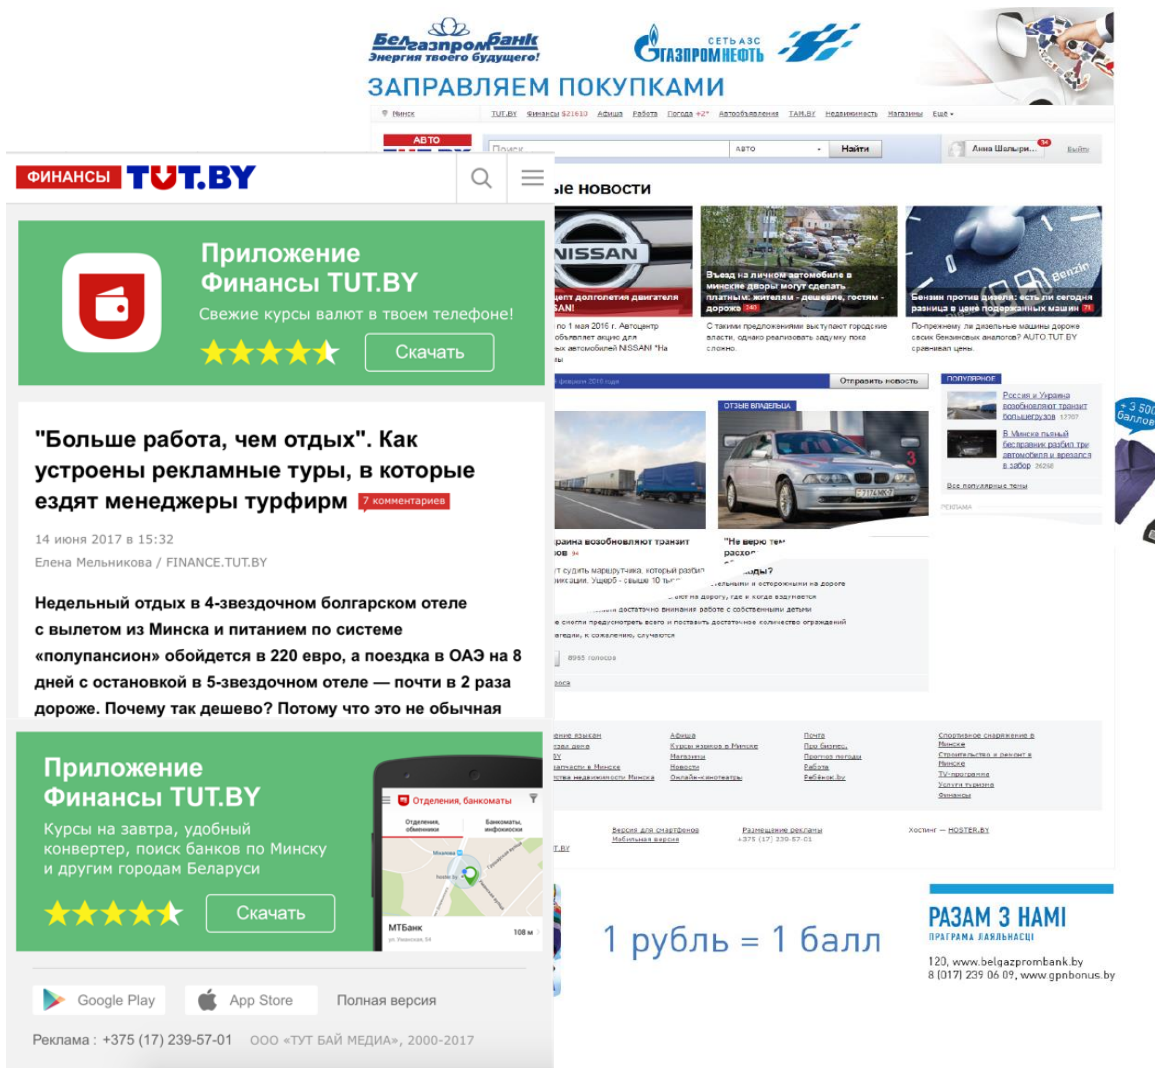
Белгазпромбанк
Энергия твоего будущего!

СЕТЬ АЗС ГАЗПРОМНЕФТЬ

ЗАПРАВЛЯЕМ ПОКУПКАМИ

ФИНАНСЫ TUT.BY

Приложение Финансы TUT.BY
Свежие курсы валют в твоем телефоне!
Скачать

"Больше работа, чем отдых". Как устроены рекламные туры, в которые ездят менеджеры турфирм 7 комментариев

14 июня 2017 в 15:32

Елена Мельникова / FINANCE.TUT.BY

Недельный отдых в 4-звездочном болгарском отеле с вылетом из Минска и питанием по системе «полупансион» обойдется в 220 евро, а поездка в ОАЭ на 8 дней с остановкой в 5-звездочном отеле — почти в 2 раза дороже. Почему так дешево? Потому что это не обычная

Приложение Финансы TUT.BY
Курсы на завтра, удобный конвертер, поиск банков по Минску и другим городам Беларуси
Скачать

Отделения, банкоматы
МТБанк

Google Play App Store Полная версия

Реклама : +375 (17) 239-57-01 ООО «ТУТ БАЙ МЕДИА», 2000-2017

Минск TUT.BY Финансы Афиша Работа Погода Автообъявления TAM.BY Недвижимость Магазины Еще
АВТО
Поиск
Найти
Анна Шалыри...
Выйти

ые новости

Въезд на личном автомобиле в минские дворы могут сделать платным: жителям - дешевле, гостям - дороже

Бензин против дизеля: есть ли сегодня разница в цене подержанных машин

Отправить новость
ПОПУЛЯРНОЕ
Россия и Украина возобновляют транзит большегрузов
В Минске пьяный бесправник разбил три автомобиля и врезался в забор
Все популярные темы
ОТЗЫВ ВЛАДЕЛЬЦА
"Не верю те..."

Версия для смартфонов
Мобильная версия
Размещение рекламы
+375 (17) 239-57-01
Хостинг — HOSTER.BY

1 рубль = 1 балл

РАЗАМ З НАМІ
ПРАГРАМА ЛАЯЛЬНАСЦІ
120, www.belgazprombank.by
8 (017) 239 06 09, www.gpnbonus.by